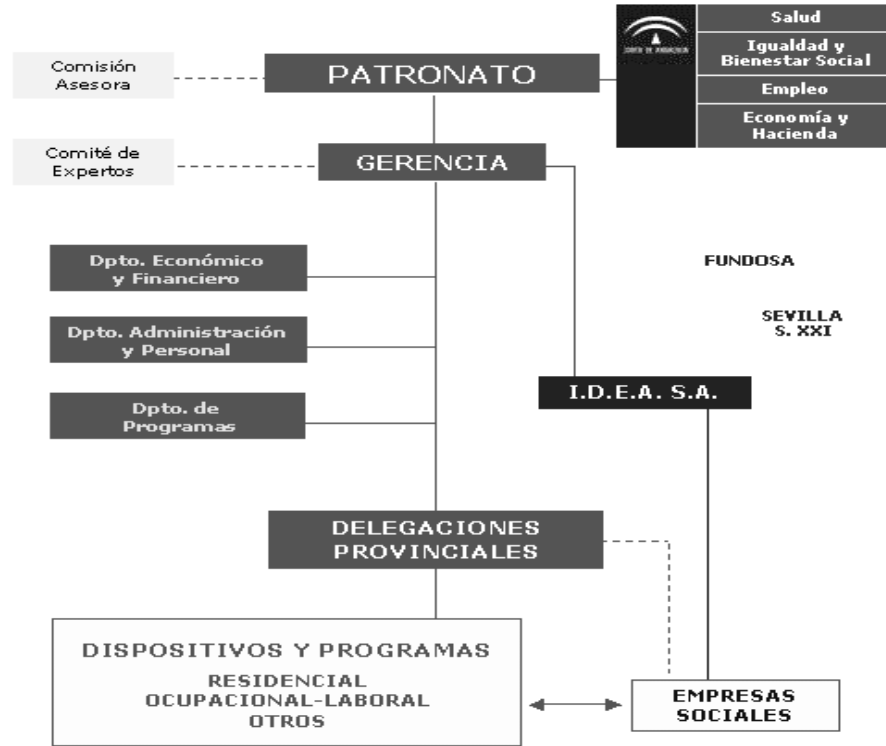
Comisión Asesora

PATRONATO

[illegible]

Salud

Igualdad y Bienestar Social

Empleo

Economía y Hacienda

Comité de Expertos

GERENCIA

Dpto. Económico y Financiero

Dpto. Administración y Personal

Dpto. de Programas

FUNDOSA

SEVILLA S. XXI

I.D.E.A. S.A.

DELEGACIONES PROVINCIALES

DISPOSITIVOS Y PROGRAMAS

RESIDENCIAL
OCUPACIONAL-LABORAL
OTROS

EMPRESAS SOCIALES